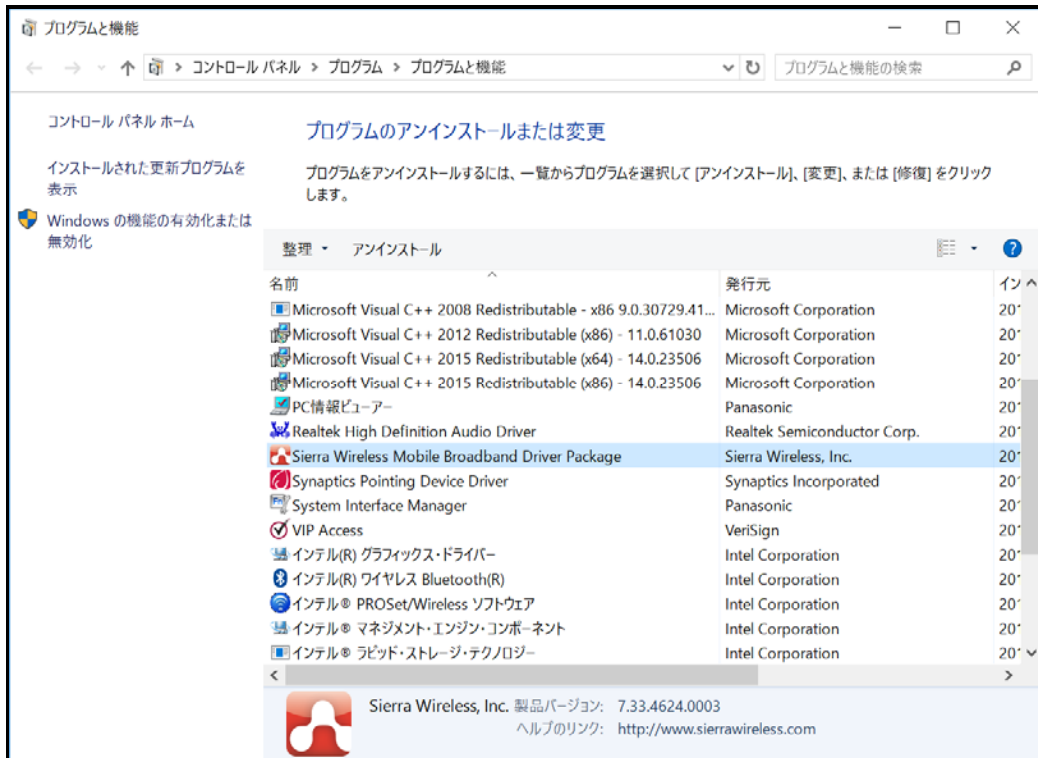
プログラムと機能

コントロール パネル > プログラム > プログラムと機能

プログラムと機能の検索

コントロール パネル ホーム

インストールされた更新プログラムを表示

Windows の機能の有効化または無効化

プログラムのアンインストールまたは変更

プログラムをアンインストールするには、一覧からプログラムを選択して [アンインストール]、[変更]、または [修復] をクリックします。

整理 ▾ アンインストール

| 名前 | 発行元 | イン |
|---|---|---|
| Microsoft Visual C++ 2008 Redistributable - x86 9.0.30729.41... | Microsoft Corporation | 20 |
| Microsoft Visual C++ 2012 Redistributable (x86) - 11.0.61030 | Microsoft Corporation | 20 |
| Microsoft Visual C++ 2015 Redistributable (x64) - 14.0.23506 | Microsoft Corporation | 20 |
| Microsoft Visual C++ 2015 Redistributable (x86) - 14.0.23506 | Microsoft Corporation | 20 |
| PC情報ビューアー | Panasonic | 20 |
| Realtek High Definition Audio Driver | Realtek Semiconductor Corp. | 20 |
| Sierra Wireless Mobile Broadband Driver Package | Sierra Wireless, Inc. | 20 |
| Synaptics Pointing Device Driver | Synaptics Incorporated | 20 |
| System Interface Manager | Panasonic | 20 |
| VIP Access | VeriSign | 20 |
| インテル(R) グラフィックス・ドライバー | Intel Corporation | 20 |
| インテル(R) ワイヤレス Bluetooth(R) | Intel Corporation | 20 |
| インテル® PROSet/Wireless ソフトウェア | Intel Corporation | 20 |
| インテル® マネジメント・エンジン・コンポーネント | Intel Corporation | 20 |
| インテル® ラピッド・ストレージ・テクノロジー | Intel Corporation | 20 |

Sierra Wireless, Inc. 製品バージョン: 7.33.4624.0003
ヘルプのリンク: http://www.sierrawireless.com